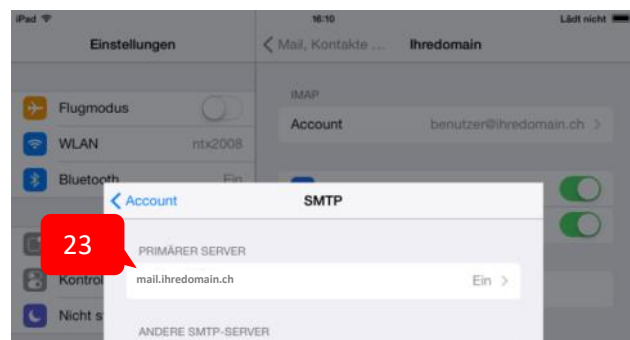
iPad
16:10
Lädt nicht

Einstellungen
Mail, Kontakte ...
Ihredomain

Flugmodus
WLAN ntx2008
Bluetooth Ein
Kontrol
Nicht s

IMAP
Account benutzer@ihredomain.ch

Account
SMTP

23

PRIMÄRER SERVER
mail.ihredomain.ch Ein

ANDERE SMTP-SERVER